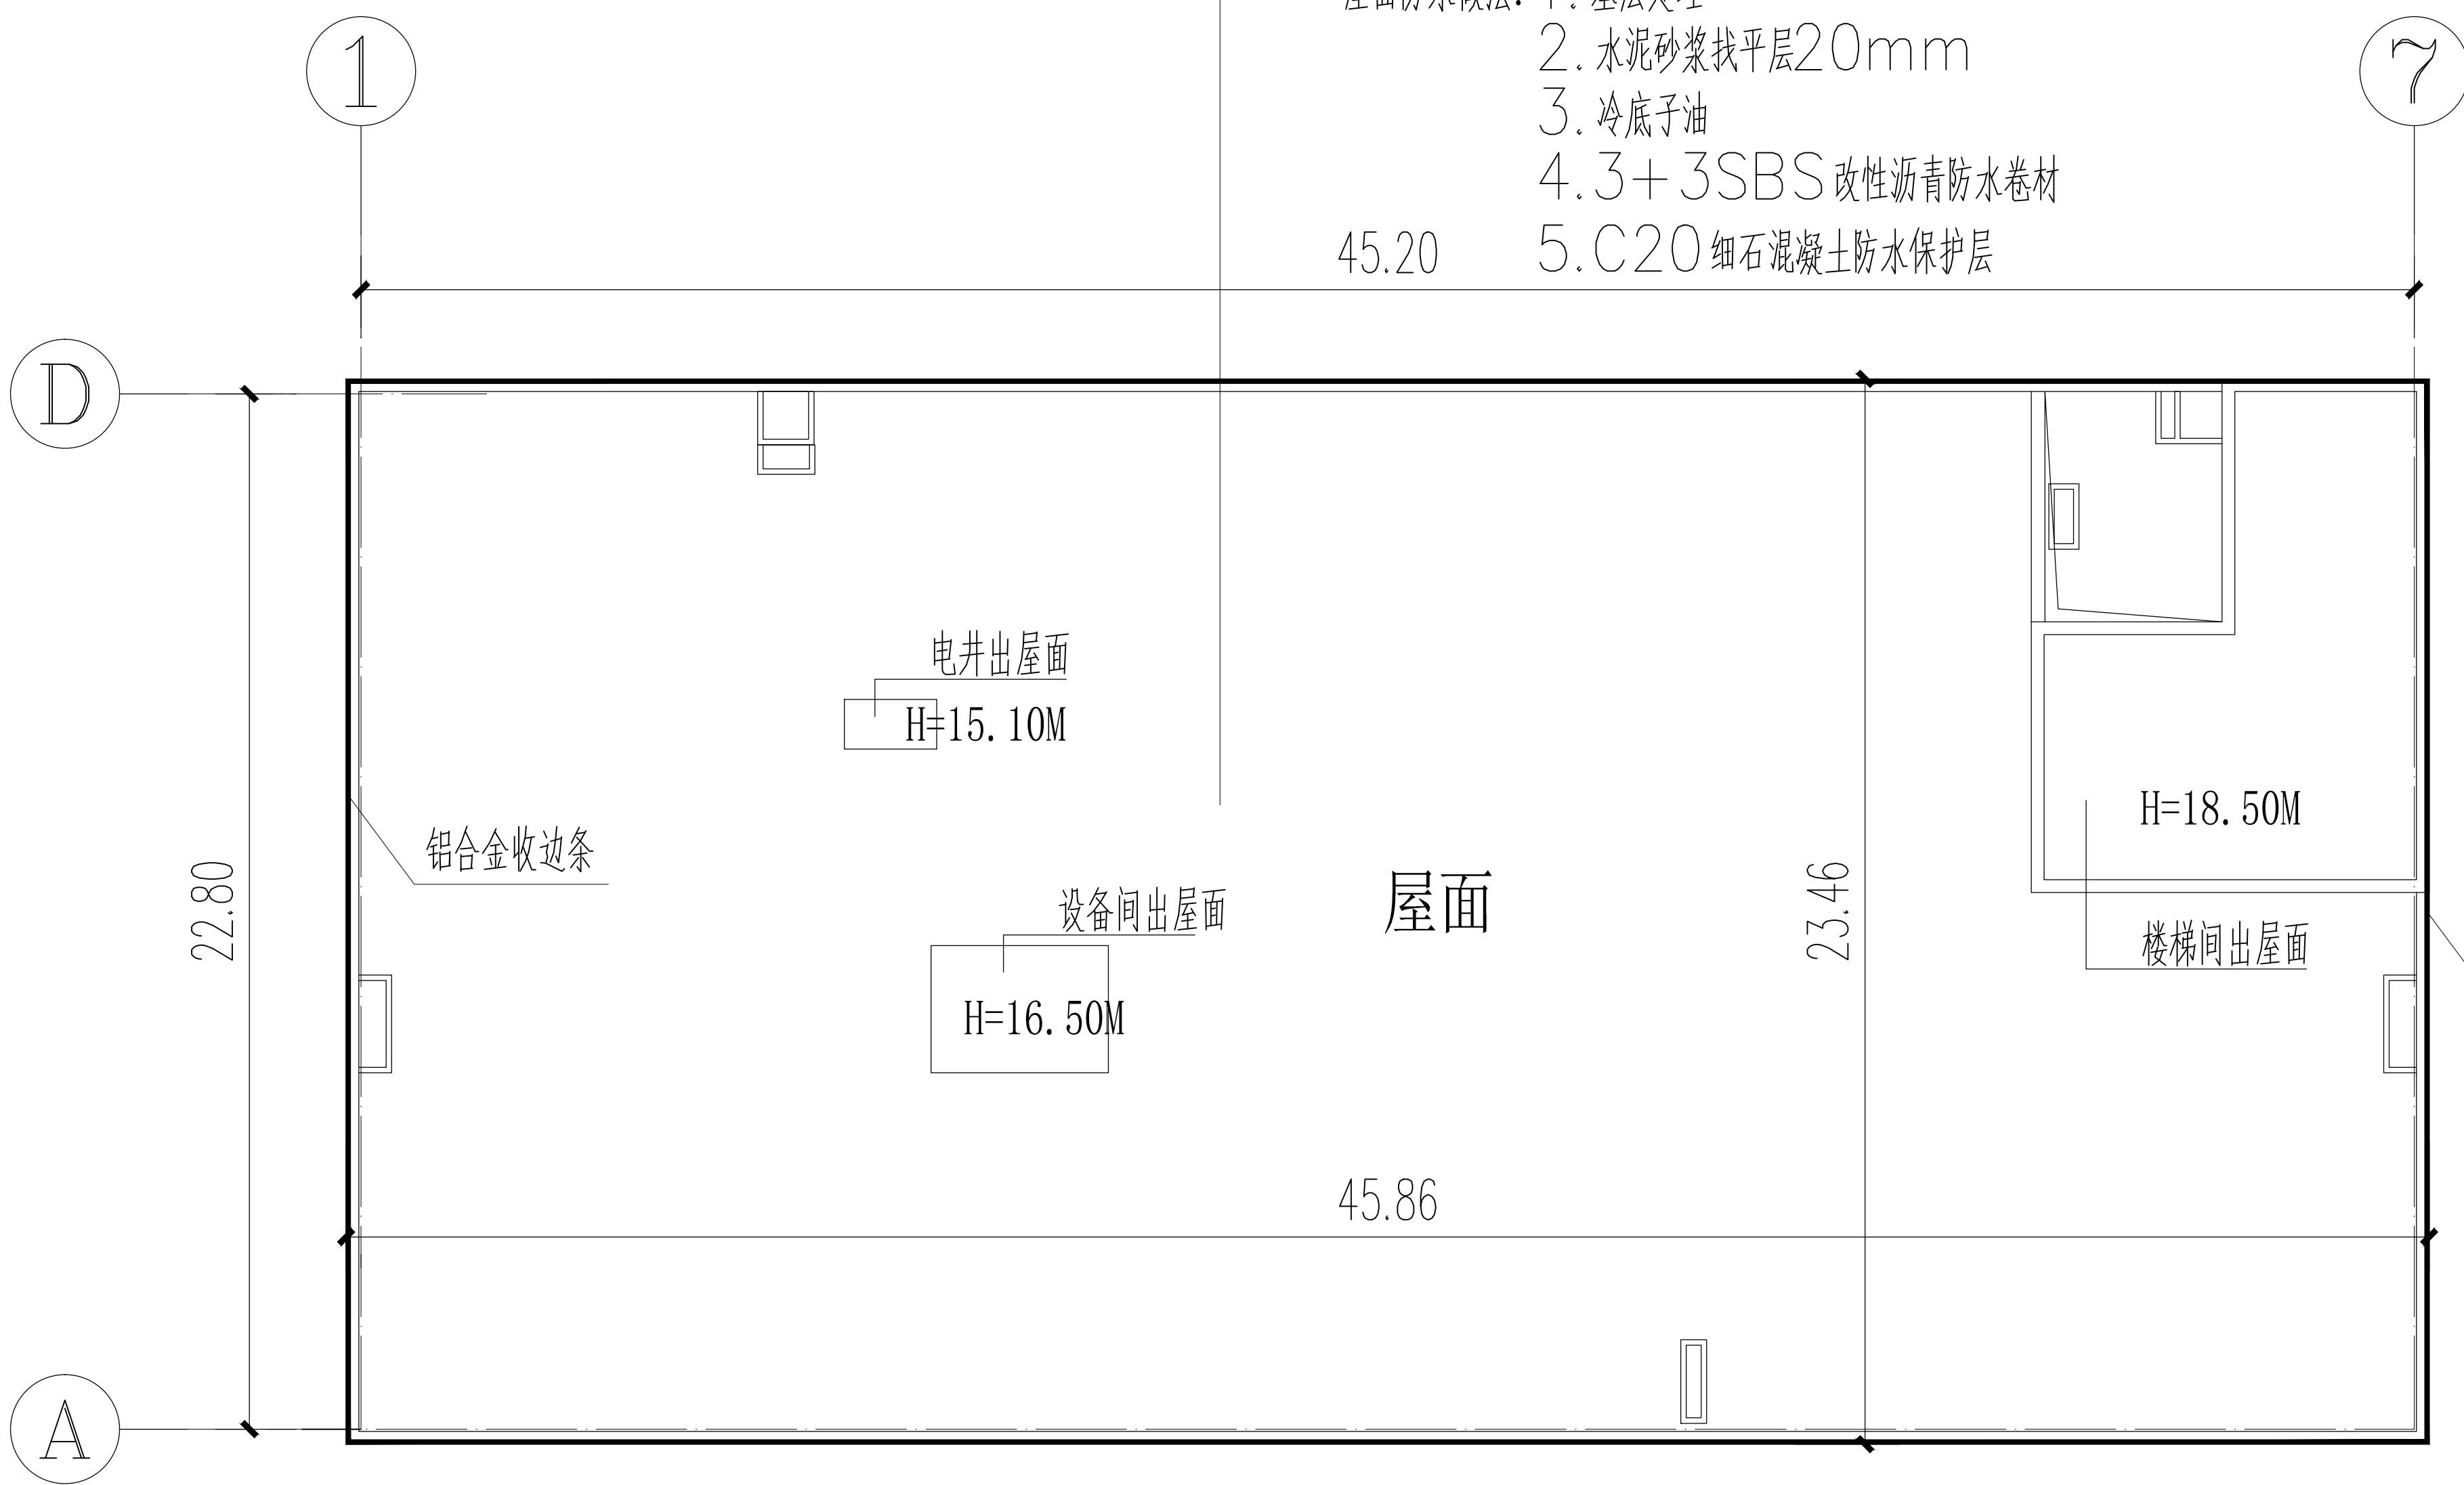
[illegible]
2.水泥砂浆找平层20mm
3.冷底子油
4.3+3SBS改性沥青防水卷材
5.C20细石混凝土防水保护层

1

7

45.20

D

电井出屋面

H=15.10M

H=18.50M

铝合金收边条

22.80

设备间出屋面

屋面

23.46

楼梯间出屋面

H=16.50M

45.86

A